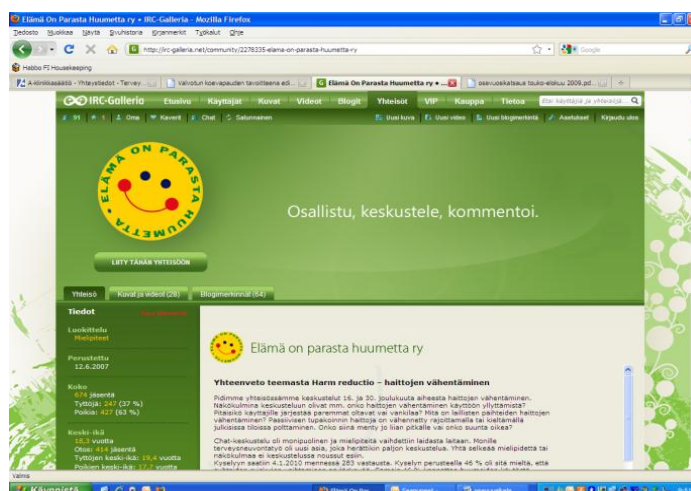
Elämä On Parasta Huumetta ry • IRC-Galleria - Mozilla Firefox

Tiedosto Muokkaa Näytä Sivuhistoria Kirjanmerkit Työkalut Ohje

http://irc-galleria.net/community/2276335-elama-on-parasta-huumetta-ry

Google

Habbo FI Housekeeping

A-klinikkasäätiö - Yhteystiedot - Terve... | Valvotun koevapauden tavoitteena edi... | Elämä On Parasta Huumetta ry • ... | osavuosikatsaus touko-elokuu 2009.pd...

IRC-Galleria Etusivu Käyttäjät Kuvat Videot Blogit Yhteisöt VIP Kauppa Tietoa

Etsi käyttäjiä ja yhteisöjä...

91 1 Oma Kaverit Chat Salaranneen

Uusi kuva Uusi video Uusi blogimerkintä Asetukset Kirjaudu ulos

ELÄMÄ ON PARASTA HUUMETTA

Osallistu, keskustele, kommentoi.

LIITY TÄHÄN YHTEISÖÖN

Yhteisö Kuvat ja videot (28) Blogimerkinnät (64)

Tiedot

Luokittelu
Mielipiteet

Perustettu
12.6.2007

Koko
674 jäsentä
Tyttöjä: 247 (37 %)
Poikia: 427 (63 %)

Keski-ikä
18,3 vuotta
Otos: 414 jäsentä
Tyttöjen keski-ikä: 19,4 vuotta
Poikien keski-ikä: 17,7 vuotta

Elämä on parasta huumetta ry

Yhteenveto teemasta Harm reductio – haittojen vähentäminen

Pidimme yhteisössämme keskustelut 16. ja 30. joulukuuta aiheesta haittojen vähentäminen. Näkökulmina keskusteluun olivat mm. onko haittojen vähentäminen käyttöön yllyttämistä? Pitäisikö käyttäjille järjestää paremmat oltavat vai vankilaa? Mitä on laillisten päihteiden haittojen vähentäminen? Passiivisen tupakoinnin haittoja on vähennetty rajoittamalla tai kieltämällä julkisissa tiloissa polttaminen. Onko siinä menty jo liian pitkälle vai onko suunta oikea?

Chat-keskustelu oli monipuolinen ja mielipiteitä vaihdettiin laidasta laitaan. Monille terveysneuvontatyö oli uusi asia, joka herättiin paljon keskustelua. Yhtä selkeää mielipidettä tai näkökulmaa ei keskustelussa noussut esiin.
Kyselyyn saatiin 4.1.2010 mennessä 283 vastausta. Kyselyn perusteella 46 % oli sitä mieltä, että

Valmis

Käynnistä